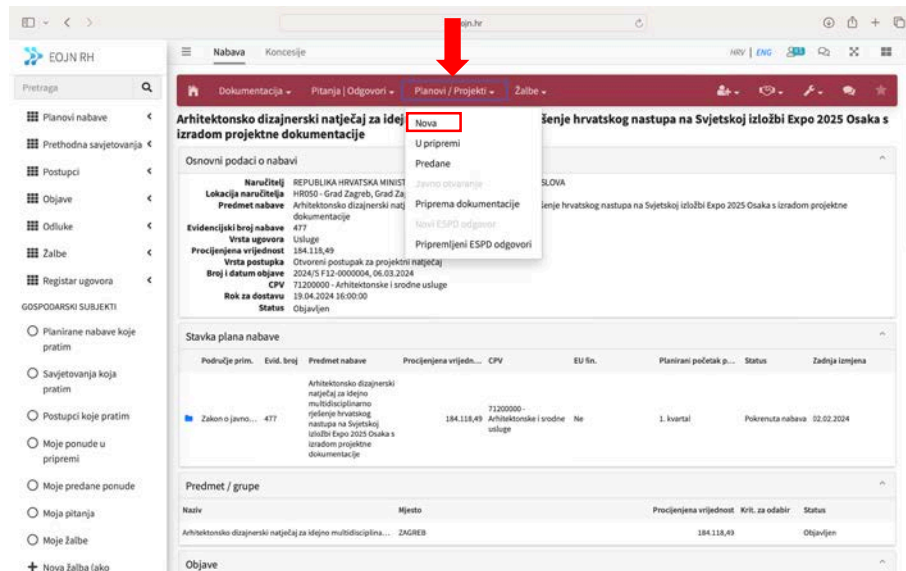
ojn.hr

EOJN RH

Nabava Koncesije

HRV | ENG

Pretraga

Planovi nabave

Prethodna savjetovanja

Postupci

Objave

Odluke

Žalbe

Registar ugovora

GOSPODARSKI SUBJEKTI

Planirane nabave koje pratim

Savjetovanja koja pratim

Postupci koje pratim

Moje ponude u pripremi

Moje predane ponude

Moja pitanja

Moje žalbe

Nova žalba (ako

Dokumentacija Pitanja | Odgovori Planovi / Projekti Žalbe

Nova
U pripremi
Predane
Javno otvaranje
Priprema dokumentacije
Novi ESPD odgovor
Pripremljeni ESPD odgovori

Arhitektonsko dizajnerski natječaj za idej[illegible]šenje hrvatskog nastupa na Svjetskoj izložbi Expo 2025 Osaka s izradom projektne dokumentacije

Osnovni podaci o nabavi

Naručitelj REPUBLIKA HRVATSKA MINIST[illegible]SLOVA
Lokacija naručitelja HR050 - Grad Zagreb, Grad Za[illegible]
Predmet nabave Arhitektonsko dizajnerski natje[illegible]šenje hrvatskog nastupa na Svjetskoj izložbi Expo 2025 Osaka s izradom projektne dokumentacije
Evidencijski broj nabave 477
Vrsta ugovora Usluge
Procijenjena vrijednost 184.118,49
Vrsta postupka Otvoreni postupak za projektni natječaj
Broj i datum objave 2024/S F12-0000004, 06.03.2024
CPV 71200000 - Arhitektonske i srodne usluge
Rok za dostavu 19.04.2024 16:00:00
Status Objavljen

Stavka plana nabave

| Područje prim. | Evid. broj | Predmet nabave | Procijenjena vrijedn... | CPV | EU fin. | Planirani početak p... | Status | Zadnja izmjena |
|---|---|---|---|---|---|---|---|---|
| Zakon o javno... | 477 | Arhitektonsko dizajnerski natječaj za idejno multidisciplinarno rješenje hrvatskog nastupa na Svjetskoj izložbi Expo 2025 Osaka s izradom projektne dokumentacije | 184.118,49 | 71200000 - Arhitektonske i srodne usluge | Ne | 1. kvartal | Pokrenuta nabava | 02.02.2024 |

Predmet / grupe

| Naziv | Mjesto | Procijenjena vrijednost | Krit. za odabir | Status |
|---|---|---|---|---|
| Arhitektonsko dizajnerski natječaj za idejno multidisciplina... | ZAGREB | 184.118,49 | | Objavljen |

Objave